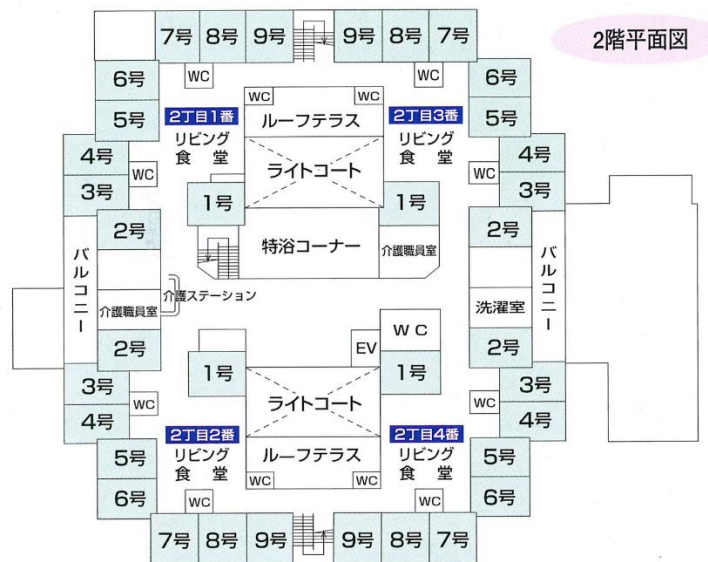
2階平面図

7号 8号 9号 9号 8号 7号

6号 WC WC 6号

WC WC

5号 2丁目1番 ルーフテラス 2丁目3番 5号

リビング 食堂 リビング 食堂

4号 4号

WC ライトコート WC

3号 3号

1号 1号

2号 2号

特浴コーナー 介護職員室

バルコニー バルコニー

介護ステーション

介護職員室 洗濯室

2号 2号

WC

EV

1号 1号

3号 3号

ライトコート

WC WC

4号 4号

2丁目2番 2丁目4番

5号 リビング 食堂 ルーフテラス リビング 食堂 5号

WC WC

6号 WC WC 6号

7号 8号 9号 9号 8号 7号